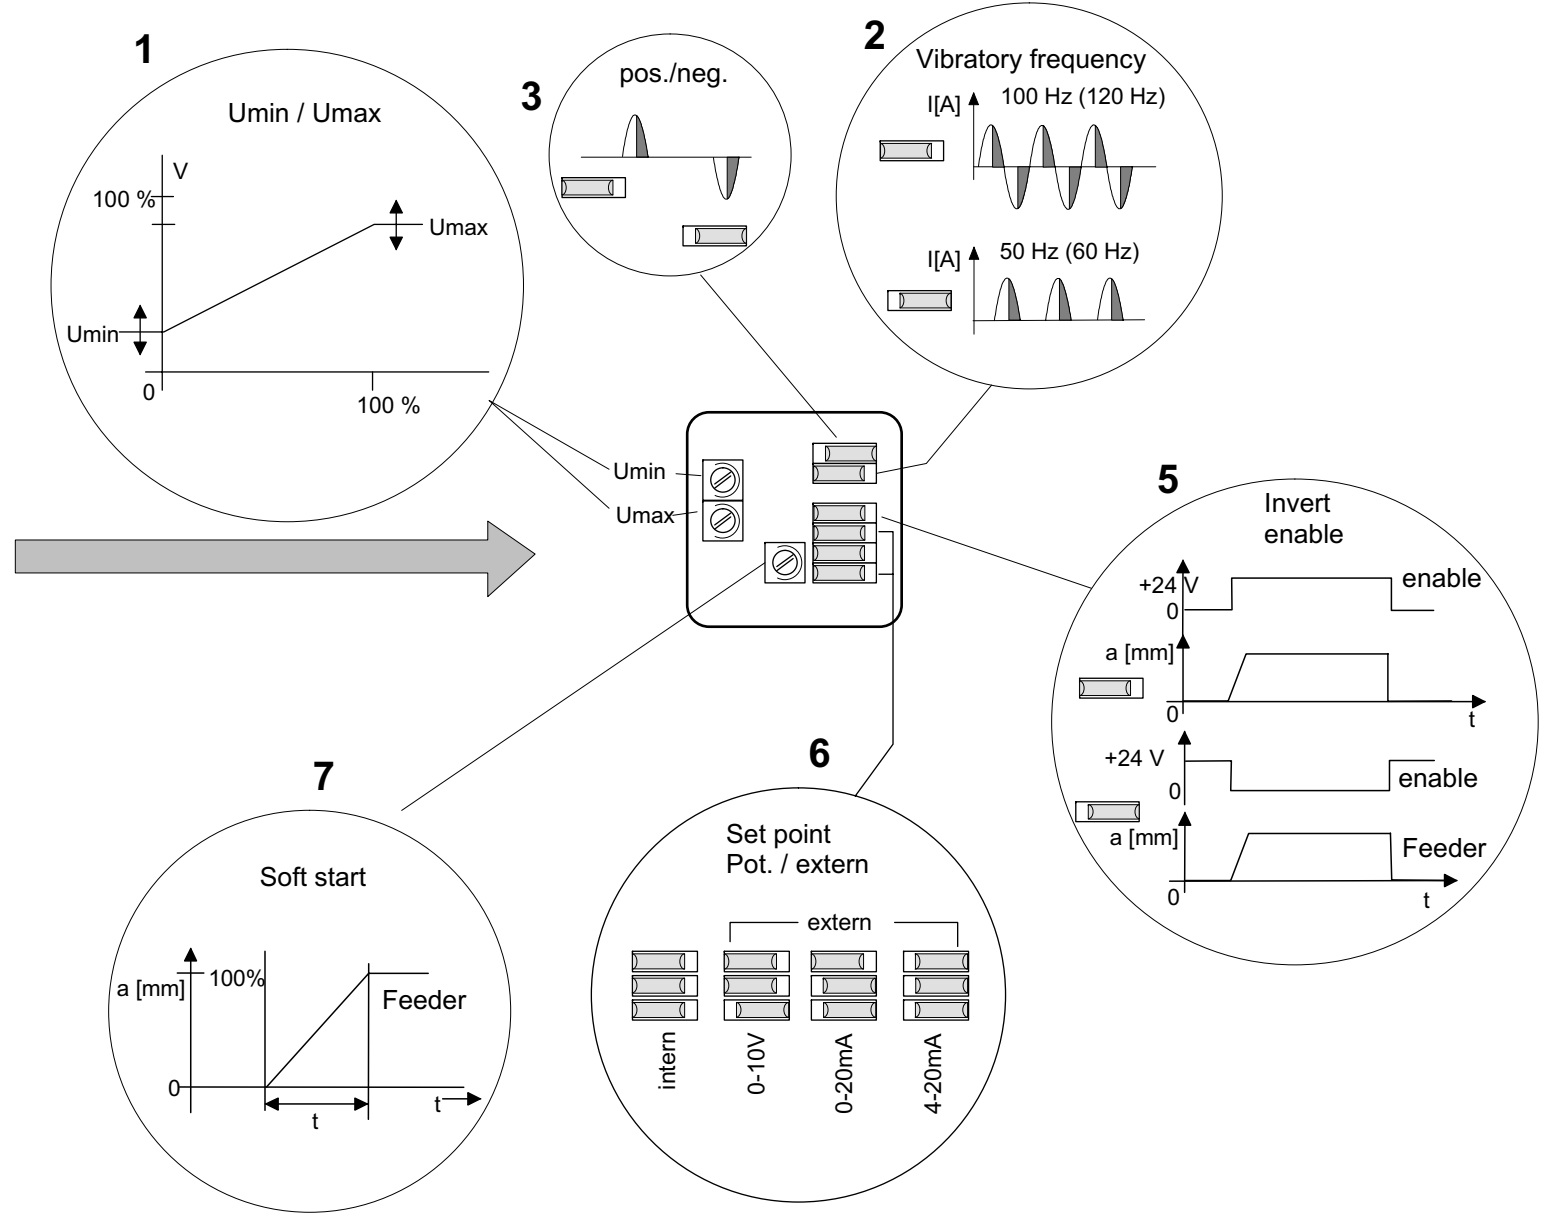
1

Umin / Umax

V

100 %

Umax

Umin

0

100 %

3

pos./neg.

2

Vibratory frequency

I[A]

100 Hz (120 Hz)

I[A]

50 Hz (60 Hz)

Umin

Umax

5

Invert enable

+24 V

0

enable

a [mm]

0

t

+24 V

0

enable

a [mm]

Feeder

0

t

7

Soft start

a [mm]

100%

Feeder

0

t

t

6

Set point Pot. / extern

extern

intern

0-10V

0-20mA

4-20mA